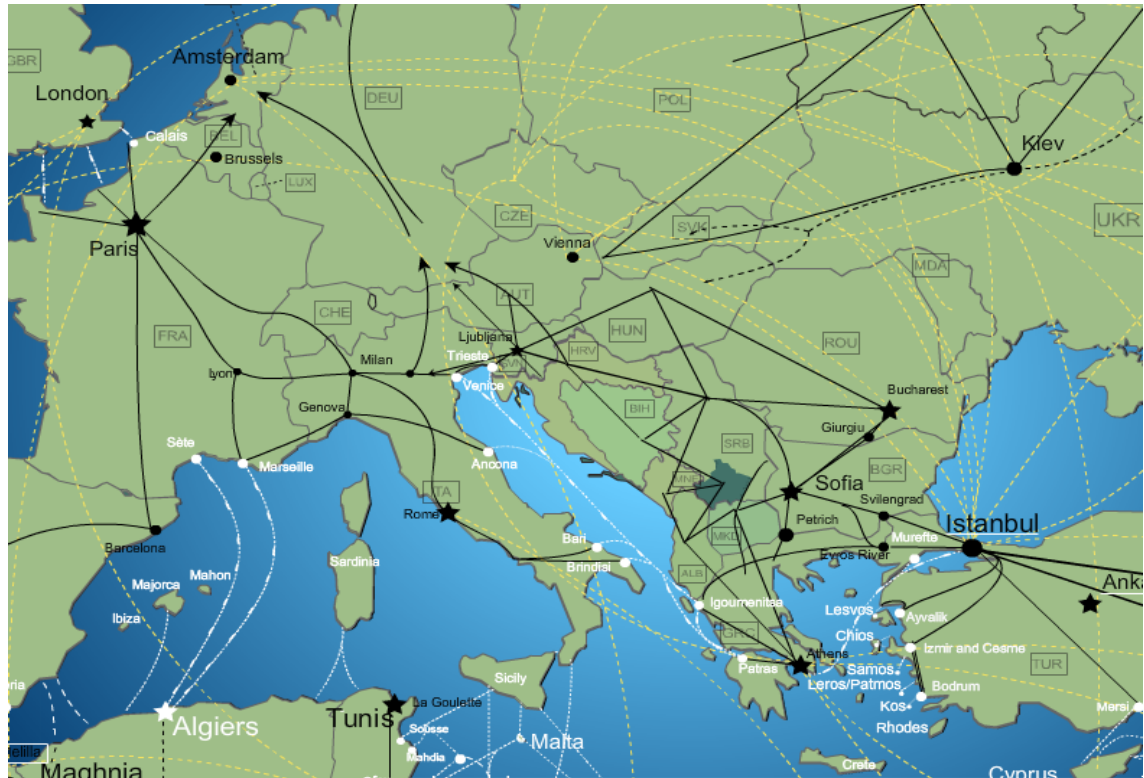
GBR
London
Amsterdam
Calais
BEL
Brussels
LUX
DEU
POL
Kiev
UKR
CZE
SVK
Vienna
MDA
Paris
FRA
CHE
AUT
HUN
ROU
Ljubljana
Trieste
SVN
HRV
Lyon
Milan
Venice
BIH
Bucharest
Genova
SRB
Giurgiu
Sète
Marseille
Ancona
BGR
MNE
Sofia
ITA
Svilengrad
Rome
Petrich
Istanbul
Barcelona
MKD
Murefte
Bari
Evros River
Brindisi
Anka
Majorca
Mahon
Sardinia
ALB
Igoumenitsa
Ibiza
Lesvos
Ayvalik
GRC
Chios
Izmir and Cesme
Athens
Patras
Samos
TUR
Leros/Patmos
Bodrum
Sicily
Kos
Mersi
oria
Algiers
Tunis
La Goulette
Rhodes
Sousse
Malta
Kelibia
Mahdia
Maghnia
Crete
Cyprus